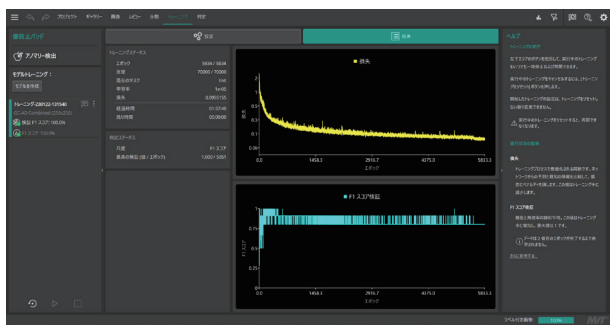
プロジェクト ギャラリー 撮像 レビュー 分割 トレーニング 判定

撮影ユーザパッド

アノマリー検出

モデルトレーニング：

モデルを作成

トレーニング (2022-12-04)

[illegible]

検証 F1 スコア: 100.0%

F1 スコア: 100.0%

設定

結果

トレーニングステータス

エポック 5834 / 5834

反復 70000 / 70000

現在のステップ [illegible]

学習率 1e-05

損失 0.0065135

経過時間 01:37:49

推定時間 00:00:00

検証ステータス

評価 F1 スコア

最良の検証 (値 / エポック) 1.000 / 5001

損失

損失

エポック

0.0 1458.3 2916.7 4375.0 5833.3

F1 スコア検証

F1 スコア

エポック

0.0 1458.3 2916.7 4375.0 5833.3

ヘルプ

トレーニングの実行

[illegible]

学習状況の監視

損失

F1 スコア検証

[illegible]

ラベル付き画像: 100%